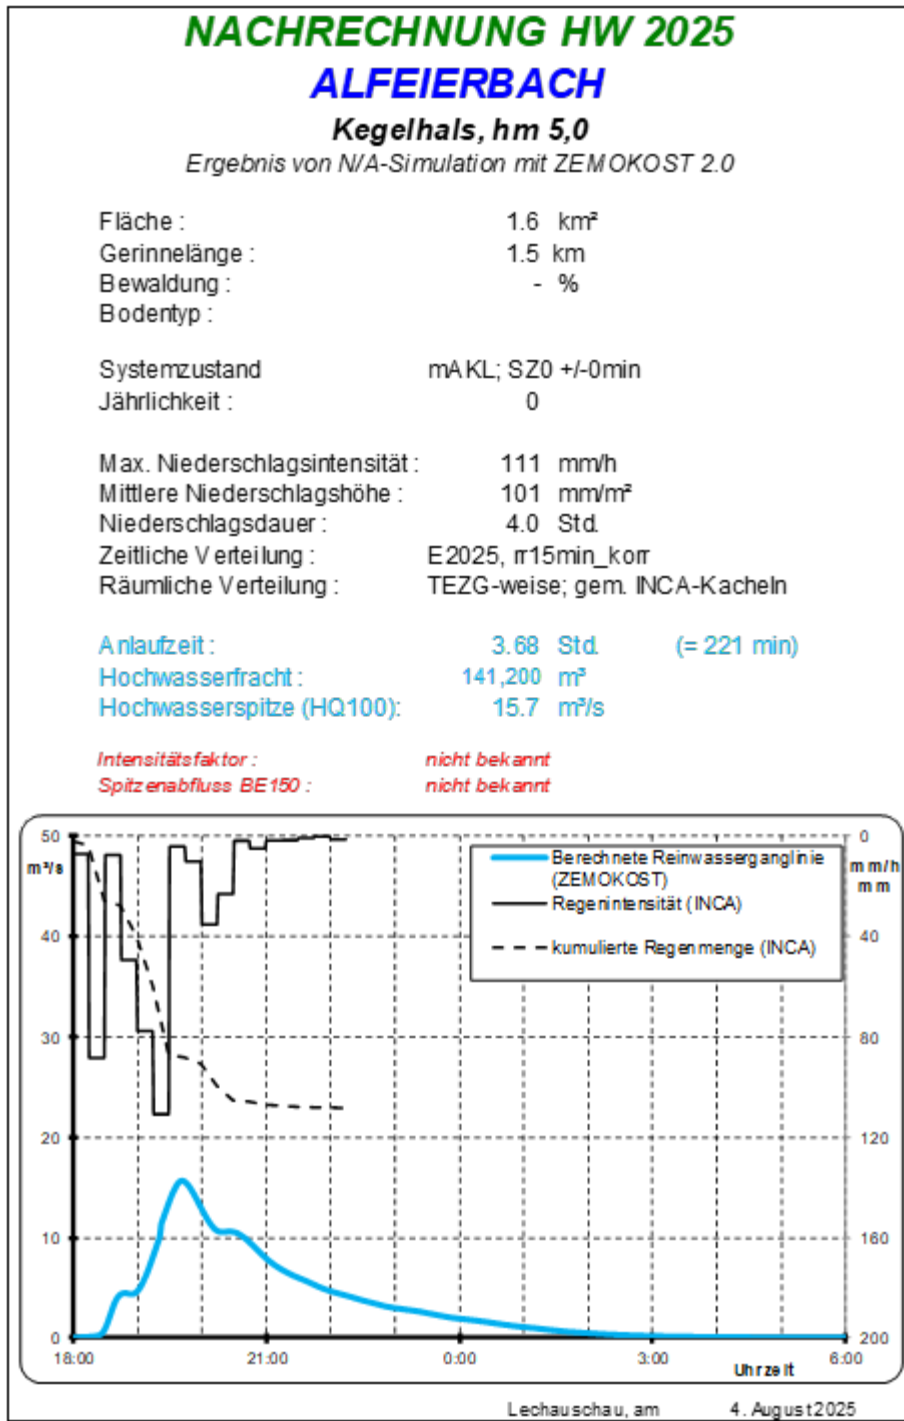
NACHRECHNUNG HW 2025
ALFEIERBACH
Kegelhals, hm 5,0
Ergebnis von N/A-Simulation mit ZEMOKOST 2.0

Fläche : 1.6 km²
Gerinnelänge : 1.5 km
Bewaldung : - %
Bodentyp :

Systemzustand mAKL; SZ0 +/-0min
Jährlichkeit : 0

Max. Niederschlagsintensität : 111 mm/h
Mittlere Niederschlagshöhe : 101 mm/m²
Niederschlagsdauer : 4.0 Std.
Zeitliche Verteilung : E2025, rr15min_korr
Räumliche Verteilung : TEZG-weise; gem. INCA-Kacheln

Anlaufzeit : 3.68 Std. (= 221 min)
Hochwasserfracht : 141,200 m³
Hochwasserspitze (HQ100): 15.7 m³/s

Intensitätsfaktor : nicht bekannt
Spitzenabfluss BE150 : nicht bekannt

50
m³/s
40
30
20
10
0
18:00
21:00
0:00
3:00
6:00
Uhrzeit
0
mm/h
mm
40
80
120
160
200
Berechnete Reinwasserganglinie (ZEMOKOST)
Regenintensität (INCA)
kumulierte Regenmenge (INCA)

Lechauschau, am 4. August 2025